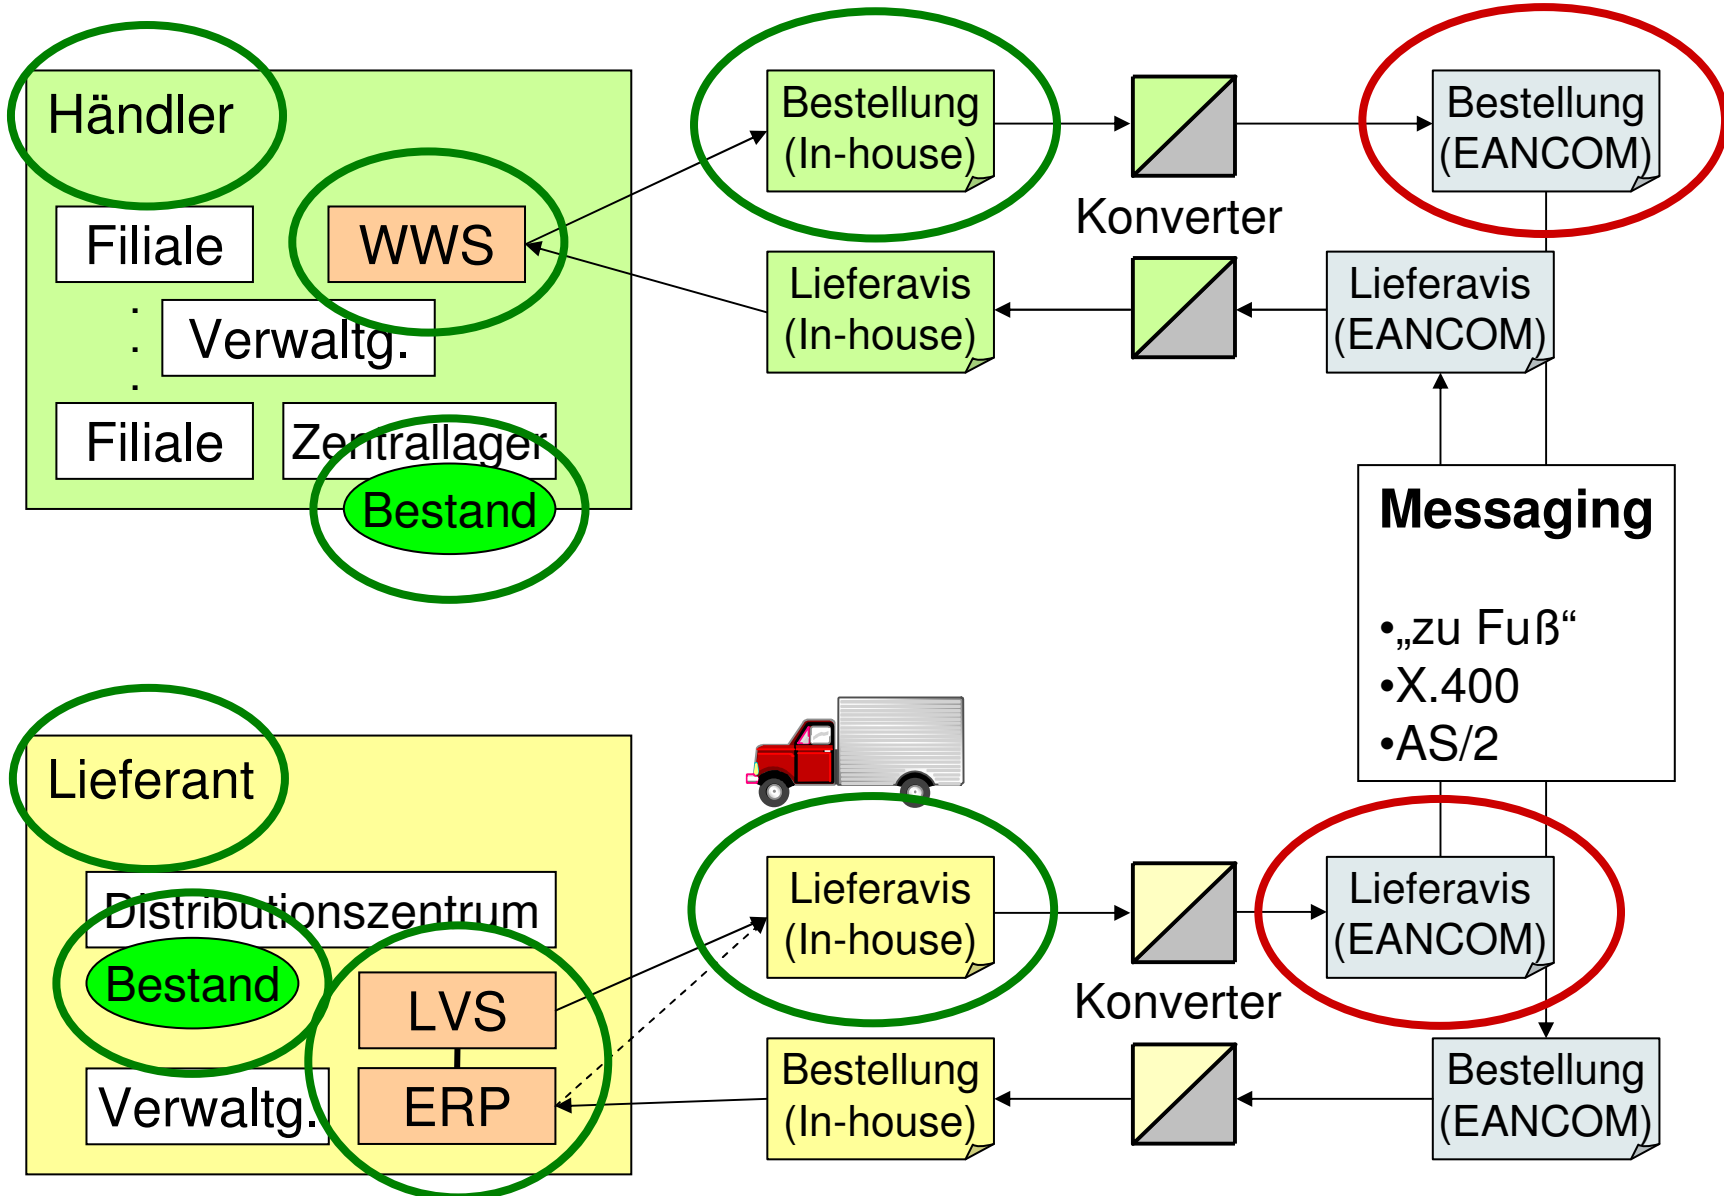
Händler

Filiale

WWS

Verwaltg.

Filiale

Zentrallager

Bestand

Bestellung (In-house)

Konverter

Bestellung (EANCOM)

Lieferavis (In-house)

Lieferavis (EANCOM)

Messaging

•„zu Fuß“
•X.400
•AS/2

Lieferant

Distributionszentrum

Bestand

LVS

ERP

Verwaltg.

Lieferavis (In-house)

Konverter

Lieferavis (EANCOM)

Bestellung (In-house)

Bestellung (EANCOM)